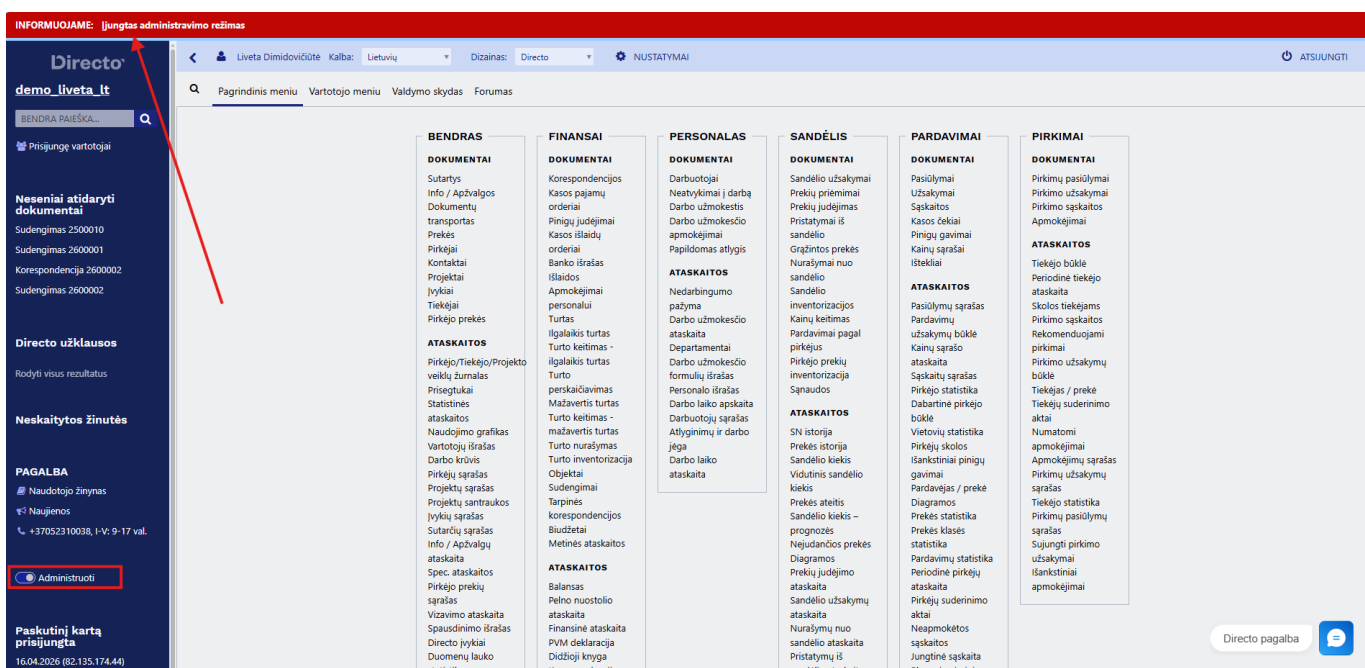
INFORMUOJAME: Įjungtas administravimo režimas

Directo
demo_liveta_lt
BENDRA PAIEŠKA...
Prisijungę vartotojai

Neseniai atidaryti dokumentai
Sudengimas 2500010
Sudengimas 2600001
Korespondencija 2600002
Sudengimas 2600002

Directo užklausos
Rodyti visus rezultatus

Neskaitytos žinutės

PAGALBA
Naudotojo žinynas
Naujienos
+37052310038, I-V: 9-17 val.

Administruoti

Paskutinį kartą prisijungta
16.04.2026 (82.135.174.44)

Liveta Dimidovičiūtė Kalba: Lietuvių Dizainas: Directo NUSTATYMAI ATSIJUNGTI

Pagrindinis meniu Vartotojo meniu Valdymo skydas Forumas

BENDRAS
DOKUMENTAI
Sutartys
Info / Apžvalgos
Dokumentų transportas
Prekės
Pirkėjai
Kontaktai
Projektai
Įvykiai
Tiekėjai
Pirkėjo prekės
ATASKAITOS
Pirkėjo/Tiekėjo/Projekto veiklų žurnalas
Prisegtukai
Statistinės ataskaitos
Naudojimo grafikas
Vartotojų išrašas
Darbo krūvis
Pirkėjų sąrašas
Projektų sąrašas
Projektų santraukos
Įvykių sąrašas
Sutarčių sąrašas
Info / Apžvalgų ataskaita
Spec. ataskaitos
Pirkėjo prekių sąrašas
Vizavimo ataskaita
Spausdinimo išrašas
Directo įvykiai
Duomenų lauko

FINANSAI
DOKUMENTAI
Korespondencijos
Kasos pajamų orderiai
Pinigų judėjimai
Kasos išlaidų orderiai
Banko išrašas
Išlaidos
Apmokėjimai personalui
Turtas
Ilgalaikis turtas
Turto keitimas - ilgalaikis turtas
Turto perskaičiavimas
Mažavertis turtas
Turto keitimas - mažavertis turtas
Turto nurašymas
Turto inventorizacija
Objektai
Sudengimai
Tarpinės korespondencijos
Biudžetai
Metinės ataskaitos
ATASKAITOS
Balansas
Pelno nuostolio ataskaita
Finansinė ataskaita
PVM deklaracija
Didžioji knyga

PERSONALAS
DOKUMENTAI
Darbuotojai
Neatvykimai į darbą
Darbo užmokestis
Darbo užmokesčio apmokėjimai
Papildomas atlygis
ATASKAITOS
Nedarbingumo pažyma
Darbo užmokesčio ataskaita
Departamentai
Darbo užmokesčio formulių išrašas
Personalo išrašas
Darbo laiko apskaita
Darbuotojų sąrašas
Atlyginimų ir darbo jėga
Darbo laiko ataskaita

SANDĖLIS
DOKUMENTAI
Sandėlio užsakymai
Prekių priėmimai
Prekių judėjimas
Pristatymai iš sandėlio
Grąžintos prekės
Nurašymai nuo sandėlio
Sandėlio inventorizacijos
Kainų keitimas
Pardavimai pagal pirkėjus
Pirkėjo prekių inventorizacija
Sąnaudos
ATASKAITOS
SN istorija
Prekės istorija
Sandėlio kiekis
Vidutinis sandėlio kiekis
Prekės ateitis
Sandėlio kiekis – prognozės
Nejudančios prekės
Diagramos
Prekių judėjimo ataskaita
Sandėlio užsakymų ataskaita
Nurašymų nuo sandėlio ataskaita
Pristatymų iš

PARDAVIMAI
DOKUMENTAI
Pasiūlymai
Užsakymai
Sąskaitos
Kasos čekiai
Pinigų gavimai
Kainų sąrašai
Ištekliai
ATASKAITOS
Pasiūlymų sąrašas
Pardavimų užsakymų būklė
Kainų sąrašo ataskaita
Sąskaitų sąrašas
Pirkėjo statistika
Dabartinė pirkėjo būklė
Vietovių statistika
Pirkėjų skolos
Išankstiniai pinigų gavimai
Pardavėjas / prekė
Diagramos
Prekės statistika
Prekės klasės statistika
Pardavimų statistika
Periodinė pirkėjų ataskaita
Pirkėjų suderinimo aktai
Neapmokėtos sąskaitos
Jungtinė sąskaita

PIRKIMAI
DOKUMENTAI
Pirkimų pasiūlymai
Pirkimo užsakymai
Pirkimo sąskaitos
Apmokėjimai
ATASKAITOS
Tiekėjo būklė
Periodinė tiekėjo ataskaita
Skolos tiekėjams
Pirkimo sąskaitos
Rekomenduojami pirkimai
Pirkimo užsakymų būklė
Tiekėjas / prekė
Tiekėjų suderinimo aktai
Numatomi apmokėjimai
Apmokėjimų sąrašas
Pirkimų užsakymų sąrašas
Tiekėjo statistika
Pirkimų pasiūlymų sąrašas
Sujungti pirkimo užsakymai
Išankstiniai apmokėjimai

Directo pagalba